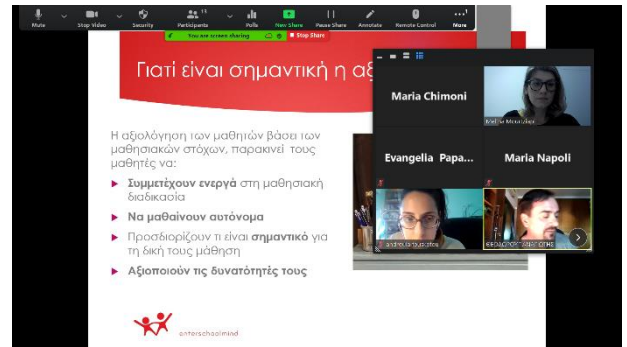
Mute Stop Video Security Participants 11 Polls New Share Pause Share Annotate Remote Control More

You are screen sharing Stop Share

Γιατί είναι σημαντική η αξ

Η αξιολόγηση των μαθητών βάσει των μαθησιακών στόχων, παρακινεί τους μαθητές να:

Συμμετέχουν ενεργά στη μαθησιακή διαδικασία

Να μαθαίνουν αυτόνομα

Προσδιορίζουν τι είναι σημαντικό για τη δική τους μάθηση

Αξιοποιούν τις δυνατότητές τους

Maria Chimoni

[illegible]

Evangelia Papa...

Maria Napoli

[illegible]

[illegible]

antarschoolmind